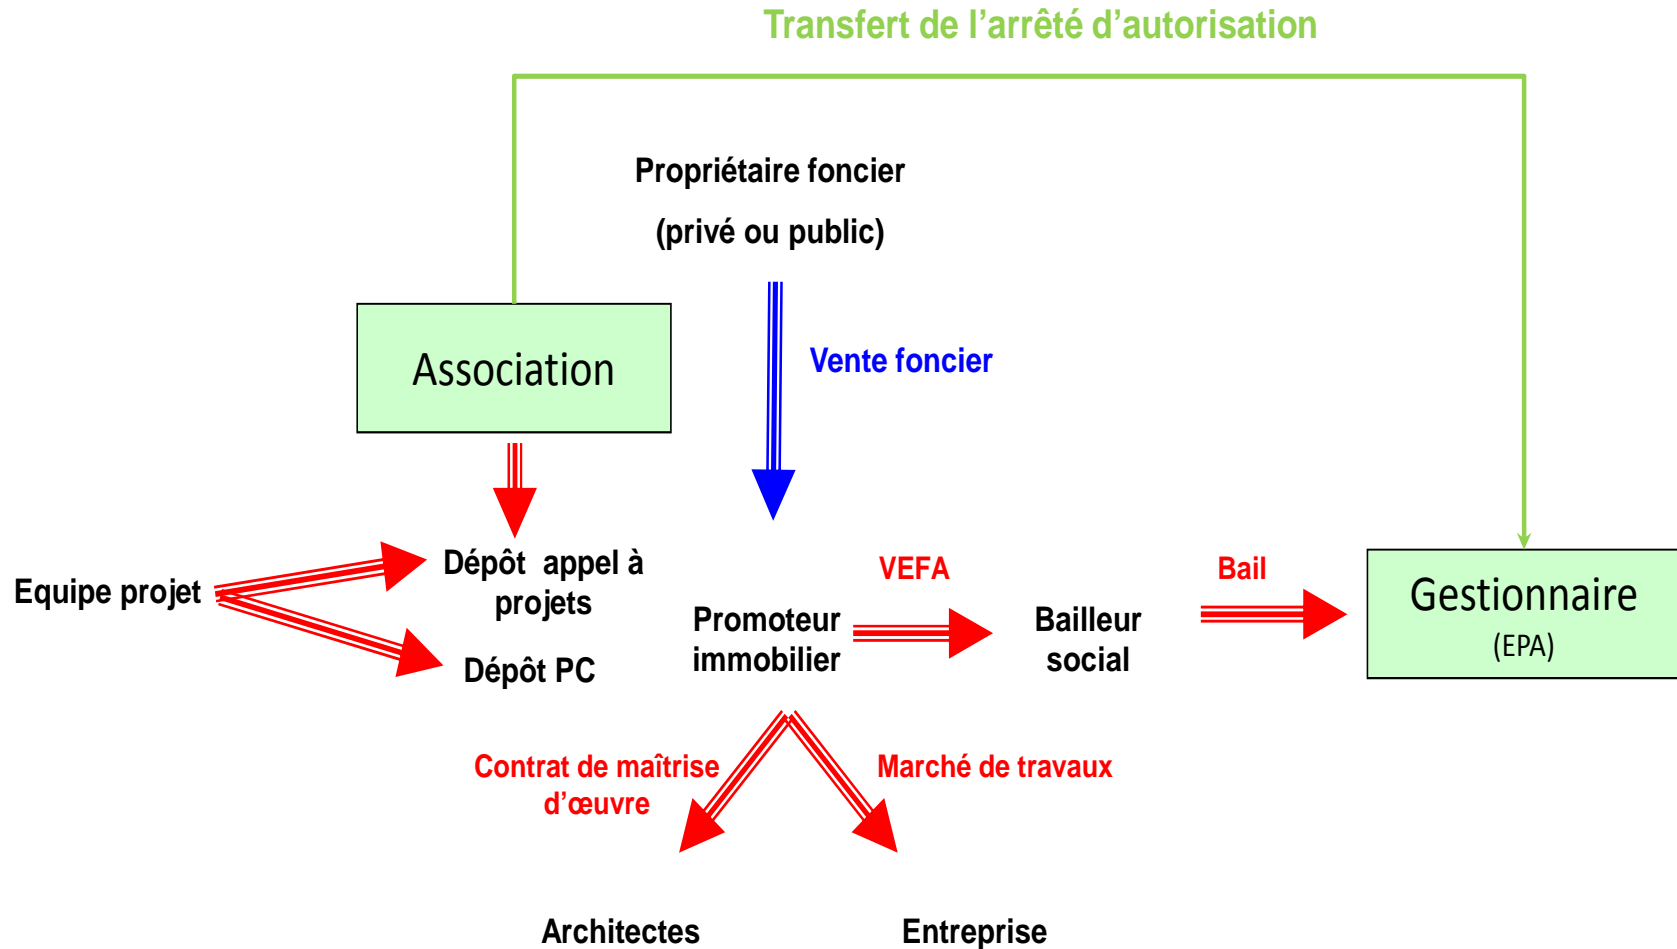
Transfert de l’arrêté d’autorisation

Propriétaire foncier

(privé ou public)

Association

Vente foncier

Equipe projet

Dépôt appel à projets

Dépôt PC

VEFA

Promoteur immobilier

Bailleur social

Bail

Gestionnaire
(EPA)

Contrat de maîtrise d’œuvre

Marché de travaux

Architectes

Entreprise